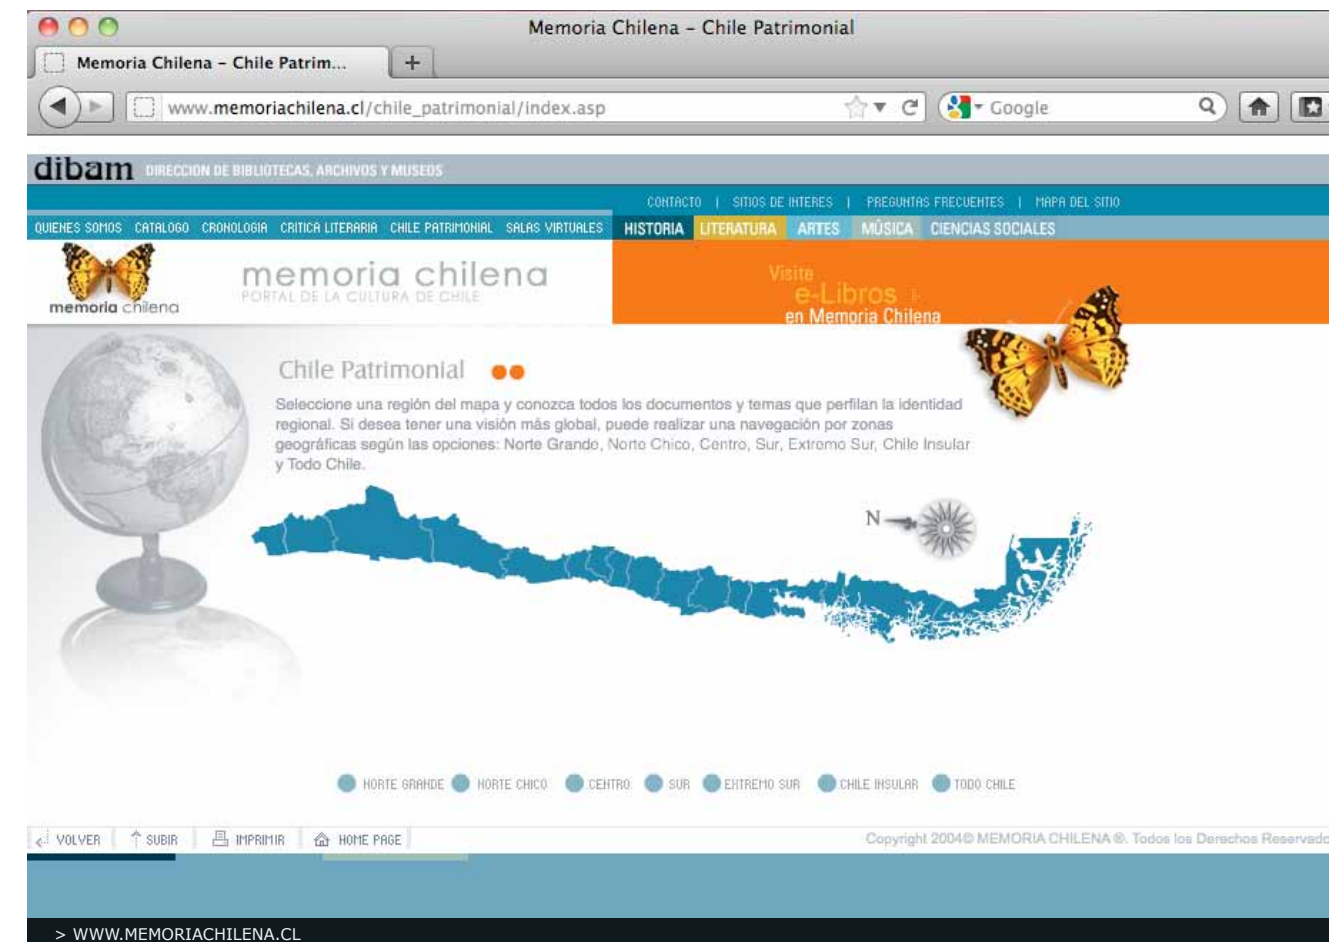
Memoria Chilena - Chile Patrimonial

Memoria Chilena - Chile Patrim...

www.memoriachilena.cl/chile_patrimonial/index.asp

Google

dibam DIRECCION DE BIBLIOTECAS, ARCHIVOS Y MUSEOS

CONTACTO | SITIOS DE INTERES | PREGUNTAS FRECUENTES | MAPA DEL SITIO

QUIENES SOMOS CATALOGO CRONOLOGIA CRITICA LITERARIA CHILE PATRIMONIAL SALAS VIRTUALES HISTORIA LITERATURA ARTES MÚSICA CIENCIAS SOCIALES

memoria chilena

memoria chilena
PORTAL DE LA CULTURA DE CHILE

Visite
e-Libros
en Memoria Chilena

Chile Patrimonial

Seleccione una región del mapa y conozca todos los documentos y temas que perfilan la identidad regional. Si desea tener una visión más global, puede realizar una navegación por zonas geográficas según las opciones: Norte Grande, Norte Chico, Centro, Sur, Extremo Sur, Chile Insular y Todo Chile.

N

NORTE GRANDE NORTE CHICO CENTRO SUR EXTREMO SUR CHILE INSULAR TODO CHILE

VOLVER SUBIR IMPRIMIR HOME PAGE

Copyright 2004© MEMORIA CHILENA ®. Todos los Derechos Reservado

> WWW.MEMORIACHILENA.CL